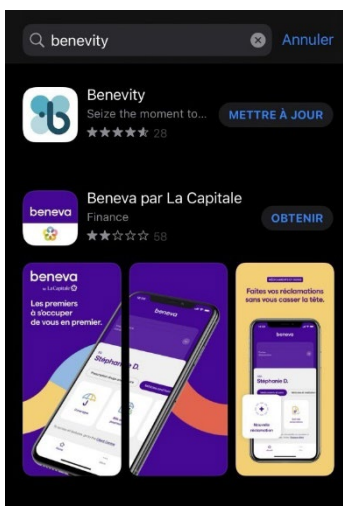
benevity

Annuler

Benevity
Seize the moment to...
28

METTRE À JOUR

beneva

Beneva par La Capitale
Finance
58

OBTENIR

beneva
par La Capitale

Les premiers à s'occuper de vous en premier.

beneva

Stephanie D.

beneva

Faites vos réclamations sans vous casser la tête.

beneva

Stephanie D.

Nouvelle réclamation